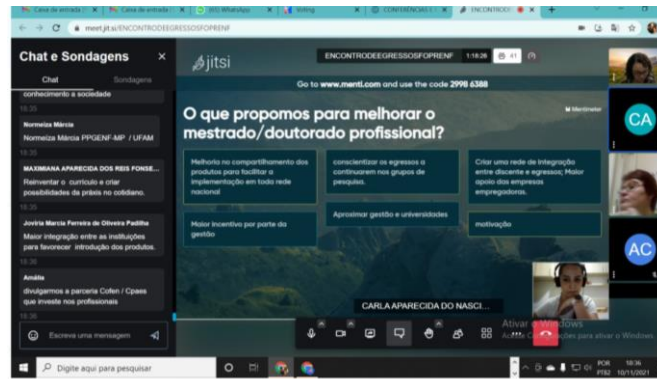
Caixa de entrada | Caixa de entrada | (85) WhatsApp | Voting | CONFERENCIAS | ENCONTRO

meet.jit.si/ENCONTRODEEGRESSOSFOPRENF

Chat e Sondagens

Chat Sondagens

conhecimento a sociedade

18:35

Normeiza Márcia

Normeiza Márcia PPGENF-MP / UFAM

18:35

MAXIMIANA APARECIDA DOS REIS FONSE...

Reinventar o curriculo e criar possibilidades da práxis no cotidiano.

18:35

Jovíria Marcia Ferreira de Oliveira Padilha

Maior integração entre as instituições para favorecer introdução dos produtos.

18:36

Amália

divulgarmos a parceria Cofen / Capes que investe nos profissionais

18:36

Escreva uma mensagem

jitsi

ENCONTRODEEGRESSOSFOPRENF 1:18:26 41

Go to www.menti.com and use the code 2998 6388

O que propomos para melhorar o mestrado/doutorado profissional?

Mentimeter

Melhoria no compartilhamento dos produtos para facilitar a implementação em todo rede nacional

conscientizar os egressos a continuarem nos grupos de pesquisa.

Criar uma rede de integração entre discente e egressos; Maior apoio das empresas empregadoras.

Maior incentivo por parte da gestão

Aproximar gestão e universidades

motivação

CA

AC

CARLA APARECIDA DO NASCI...

Ativar o Windows
Acesse Configurações para ativar o Windows.

Digite aqui para pesquisar

POR PTB2 18:36 10/11/2021